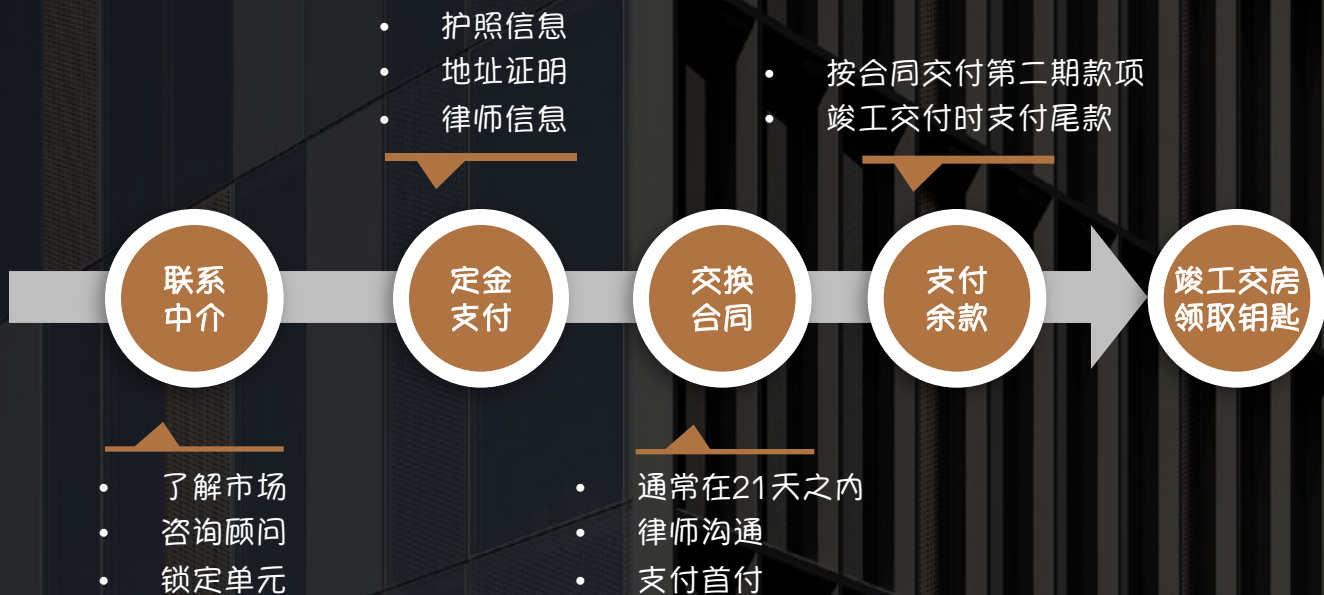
- 护照信息
- 地址证明
- 律师信息

- 按合同交付第二期款项
- 竣工交付时支付尾款

联系中介

定金支付

交换合同

支付余款

竣工交房领取钥匙

- 了解市场
- 咨询顾问
- 锁定单元

- 通常在21天之内
- 律师沟通
- 支付首付